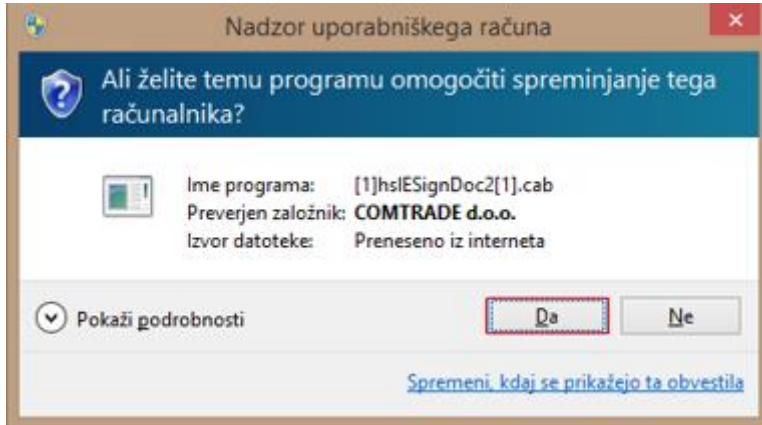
Nadzor uporabniškega računa

Ali želite temu programu omogočiti spreminjanje tega računalnika?

| Ime programa: | [1]hslESignDoc2[1].cab |
|---|---|
| Preverjen založnik: | COMTRADE d.o.o. |
| Izvor datoteke: | Preneseno iz interneta |

Pokaži podrobnosti

Da

Ne

Spremeni, kdaj se prikažejo ta obvestila